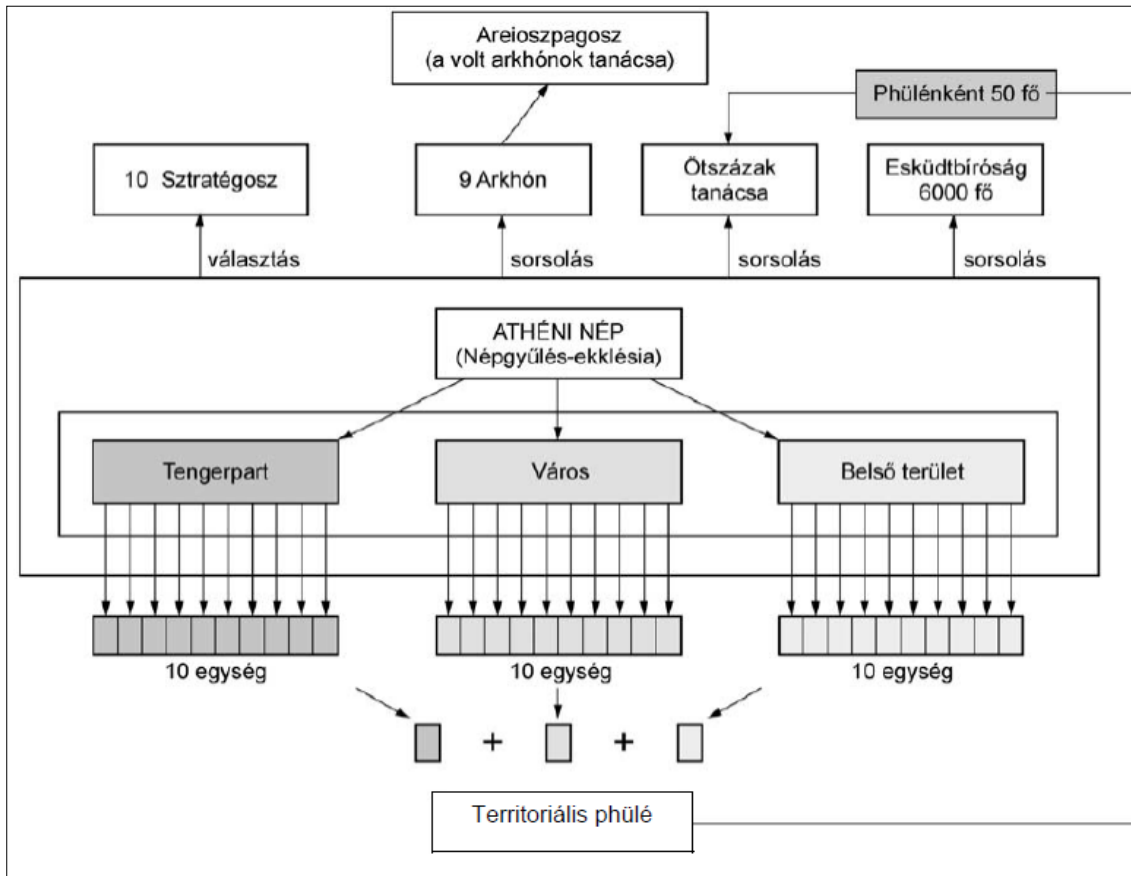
Areioszpagosz
(a volt arkhónok tanácsa)

Phülénként 50 fő

10 Sztratégosz

9 Arkhón

Ötszázak tanácsa

Esküdtbíróság 6000 fő

választás

sorsolás

sorsolás

sorsolás

ATHÉNI NÉP
(Népgyűlés-ekklésia)

Tengerpart

Város

Belső terület

10 egység

10 egység

10 egység

+

+

Territoriális phülé